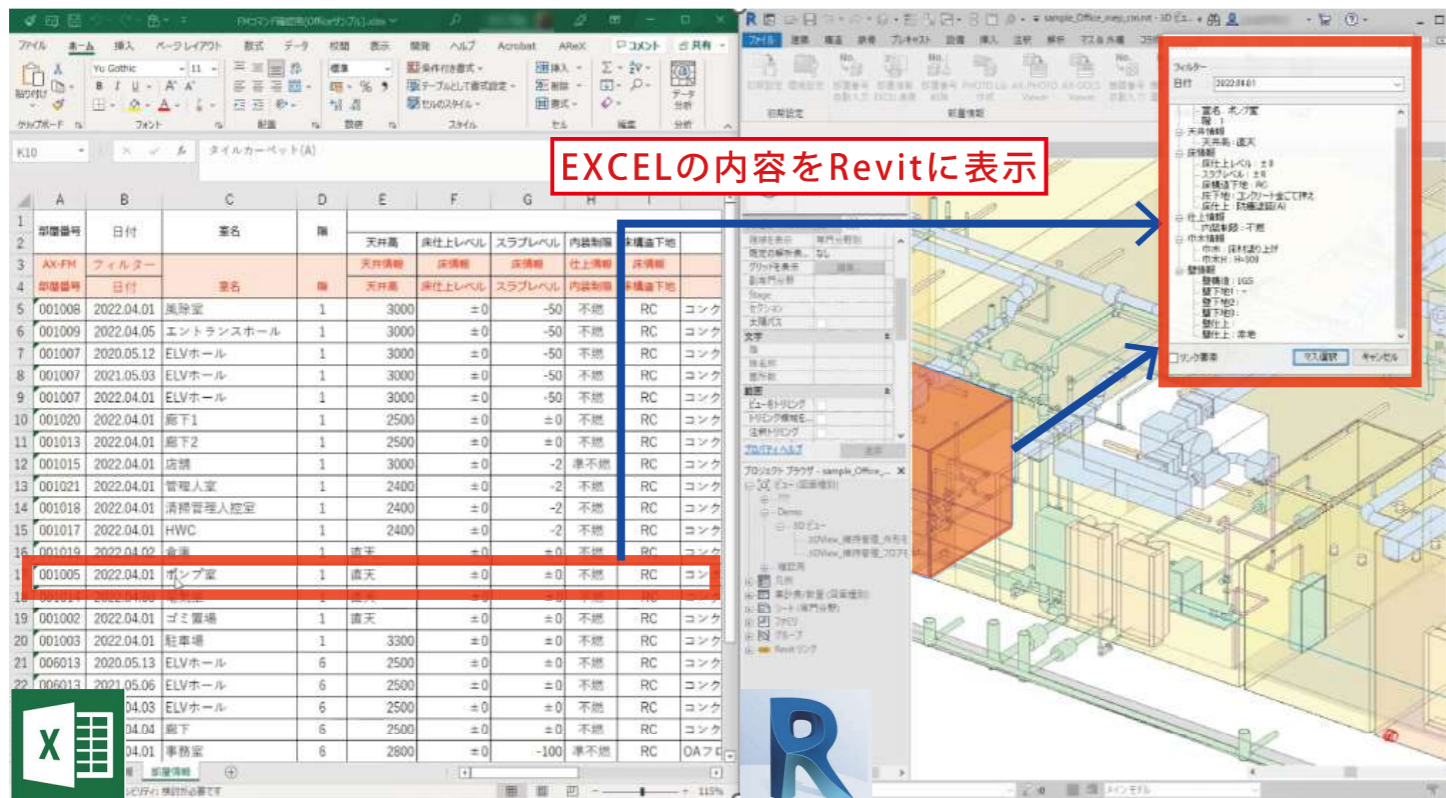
EXCELの内容をRevitに表示

ファイル　ホーム　挿入　ページレイアウト　数式　データ　校閲　表示　開発　ヘルプ　Acrobat　AReX　コメント　共有

K10　タイルカーペット(A)

|  | A | B | C | D | E | F | G | H | I |  |
|---|---|---|---|---|---|---|---|---|---|---|
| 1 | 部屋番号 | 日付 | 室名 | 階 |  |  |  |  |  |  |
| 2 |  |  |  |  | 天井高 | 床仕上レベル | スラブレベル | 内装制限 | 床構造下地 |  |
| 3 | AX-FM | フィルター |  |  | 天井情報 | 床情報 | 床情報 | 仕上情報 | 床情報 |  |
| 4 | 部屋番号 | 日付 | 室名 | 階 | 天井高 | 床仕上レベル | スラブレベル | 内装制限 | 床構造下地 |  |
| 5 | 001008 | 2022.04.01 | 風除室 | 1 | 3000 | ±0 | -50 | 不燃 | RC | コンク |
| 6 | 001009 | 2022.04.05 | エントランスホール | 1 | 3000 | ±0 | -50 | 不燃 | RC | コンク |
| 7 | 001007 | 2020.05.12 | ELVホール | 1 | 3000 | ±0 | -50 | 不燃 | RC | コンク |
| 8 | 001007 | 2021.05.03 | ELVホール | 1 | 3000 | ±0 | -50 | 不燃 | RC | コンク |
| 9 | 001007 | 2022.04.01 | ELVホール | 1 | 3000 | ±0 | -50 | 不燃 | RC | コンク |
| 10 | 001020 | 2022.04.01 | 廊下1 | 1 | 2500 | ±0 | ±0 | 不燃 | RC | コンク |
| 11 | 001013 | 2022.04.01 | 廊下2 | 1 | 2500 | ±0 | ±0 | 不燃 | RC | コンク |
| 12 | 001015 | 2022.04.01 | 店舗 | 1 | 3000 | ±0 | -2 | 準不燃 | RC | コンク |
| 13 | 001021 | 2022.04.01 | 管理人室 | 1 | 2400 | ±0 | -2 | 不燃 | RC | コンク |
| 14 | 001018 | 2022.04.01 | 清掃管理人控室 | 1 | 2400 | ±0 | -2 | 不燃 | RC | コンク |
| 15 | 001017 | 2022.04.01 | HWC | 1 | 2400 | ±0 | -2 | 不燃 | RC | コンク |
| 16 | 001019 | 2022.04.02 | 倉庫 | 1 | 直天 | ±0 | ±0 | 不燃 | RC | コンク |
| 17 | 001005 | 2022.04.01 | ポンプ室 | 1 | 直天 | ±0 | ±0 | 不燃 | RC | コン |
| 18 | 001014 | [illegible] | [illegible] | 1 | 直天 | ±0 | ±0 | 不燃 | RC | コンク |
| 19 | 001002 | 2022.04.01 | ゴミ置場 | 1 | 直天 | ±0 | ±0 | 不燃 | RC | コンク |
| 20 | 001003 | 2022.04.01 | 駐車場 | 1 | 3300 | ±0 | ±0 | 不燃 | RC | コンク |
| 21 | 006013 | 2020.05.13 | ELVホール | 6 | 2500 | ±0 | ±0 | 不燃 | RC | コンク |
| 22 | 006013 | 2021.05.06 | ELVホール | 6 | 2500 | ±0 | ±0 | 不燃 | RC | コンク |
|  | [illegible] | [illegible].04.03 | ELVホール | 6 | 2500 | ±0 | ±0 | 不燃 | RC | コンク |
|  | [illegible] | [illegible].04.04 | 廊下 | 6 | 2500 | ±0 | ±0 | 不燃 | RC | コンク |
|  | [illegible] | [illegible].04.01 | 事務室 | 6 | 2800 | ±0 | -100 | 準不燃 | RC | OAフロ |

部屋情報

フィルター
日付　2022.04.01
室名：ポンプ室
階：1
天井情報
天井高：直天
床情報
床仕上レベル：±0
スラブレベル：±0
床構造下地：RC
床下地：コンクリート金ごて押え
床仕上：防塵塗装(A)
仕上情報
内装制限：不燃
巾木情報
巾木：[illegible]
巾木：H=100
壁情報
壁構造：LGS
壁下地1：-
壁下地2：
壁下地3：
壁仕上：
壁仕上：本地
リンク要素
マス選択　キャンセル

プロジェクト ブラウザ - sample_Office_...
ビュー
Demo
3D ビュー
凡例
集計表/数量
シート
ファミリ
グループ
Revit リンク